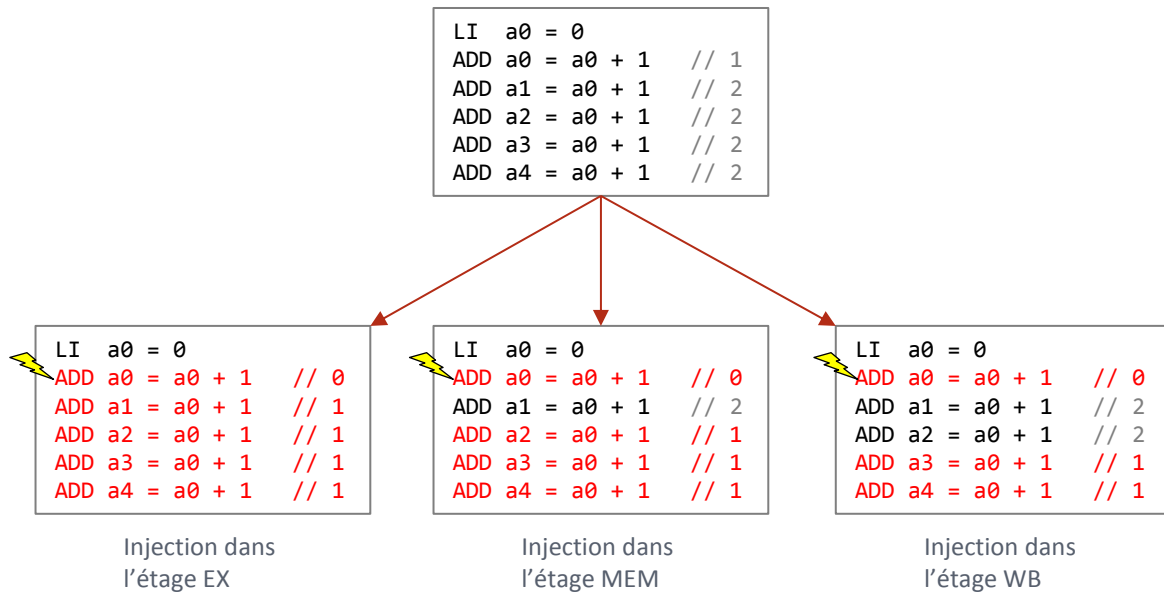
LI a0 = 0
ADD a0 = a0 + 1 // 1
ADD a1 = a0 + 1 // 2
ADD a2 = a0 + 1 // 2
ADD a3 = a0 + 1 // 2
ADD a4 = a0 + 1 // 2

LI a0 = 0
ADD a0 = a0 + 1 // 0
ADD a1 = a0 + 1 // 1
ADD a2 = a0 + 1 // 1
ADD a3 = a0 + 1 // 1
ADD a4 = a0 + 1 // 1

Injection dans l'étage EX

LI a0 = 0
ADD a0 = a0 + 1 // 0
ADD a1 = a0 + 1 // 2
ADD a2 = a0 + 1 // 1
ADD a3 = a0 + 1 // 1
ADD a4 = a0 + 1 // 1

Injection dans l'étage MEM

LI a0 = 0
ADD a0 = a0 + 1 // 0
ADD a1 = a0 + 1 // 2
ADD a2 = a0 + 1 // 2
ADD a3 = a0 + 1 // 1
ADD a4 = a0 + 1 // 1

Injection dans l'étage WB